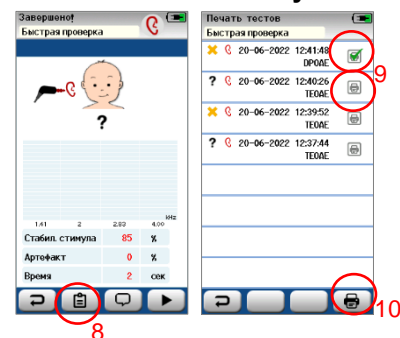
Завершено!
Быстрая проверка

?

1.41 2 2.83 4.00 kHz

| Стабил. стимула | 85 | % |
|---|---|---|
| Артефакт | 0 | % |
| Время | 2 | сек |

8

Печать тестов
Быстрая проверка

✗ 20-06-2022 12:41:48 DPOAE
? 20-06-2022 12:40:26 TEOAE
✗ 20-06-2022 12:39:52 TEOAE
? 20-06-2022 12:37:44 TEOAE

9

10